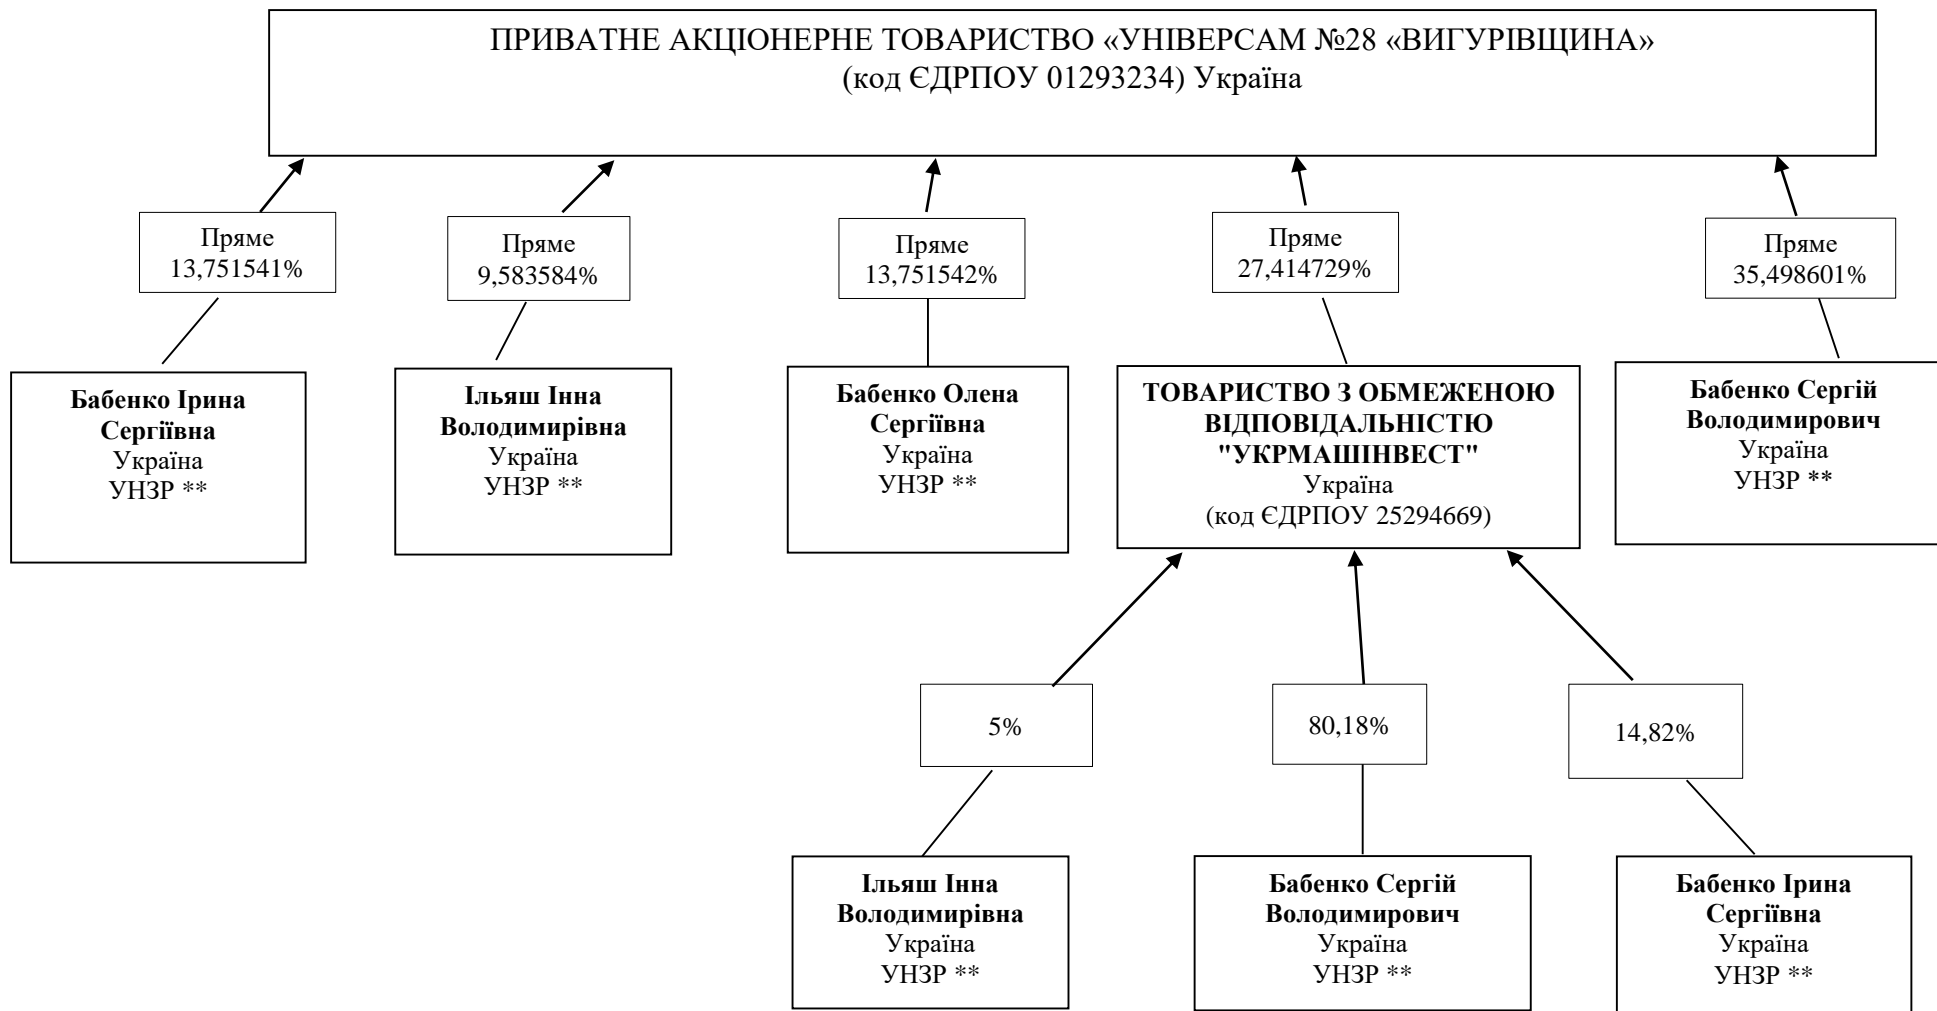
ПРИВАТНЕ АКЦІОНЕРНЕ ТОВАРИСТВО «УНІВЕРСАМ №28 «ВИГУРІВЩИНА»
(код ЄДРПОУ 01293234) Україна

Пряме
13,751541%

Пряме
9,583584%

Пряме
13,751542%

Пряме
27,414729%

Пряме
35,498601%

**Бабенко Ірина Сергіївна**
Україна
УНЗР **

**Ільяш Інна Володимирівна**
Україна
УНЗР **

**Бабенко Олена Сергіївна**
Україна
УНЗР **

**ТОВАРИСТВО З ОБМЕЖЕНОЮ ВІДПОВІДАЛЬНІСТЮ "УКРМАШІНВЕСТ"**
Україна
(код ЄДРПОУ 25294669)

**Бабенко Сергій Володимирович**
Україна
УНЗР **

5%

80,18%

14,82%

**Ільяш Інна Володимирівна**
Україна
УНЗР **

**Бабенко Сергій Володимирович**
Україна
УНЗР **

**Бабенко Ірина Сергіївна**
Україна
УНЗР **